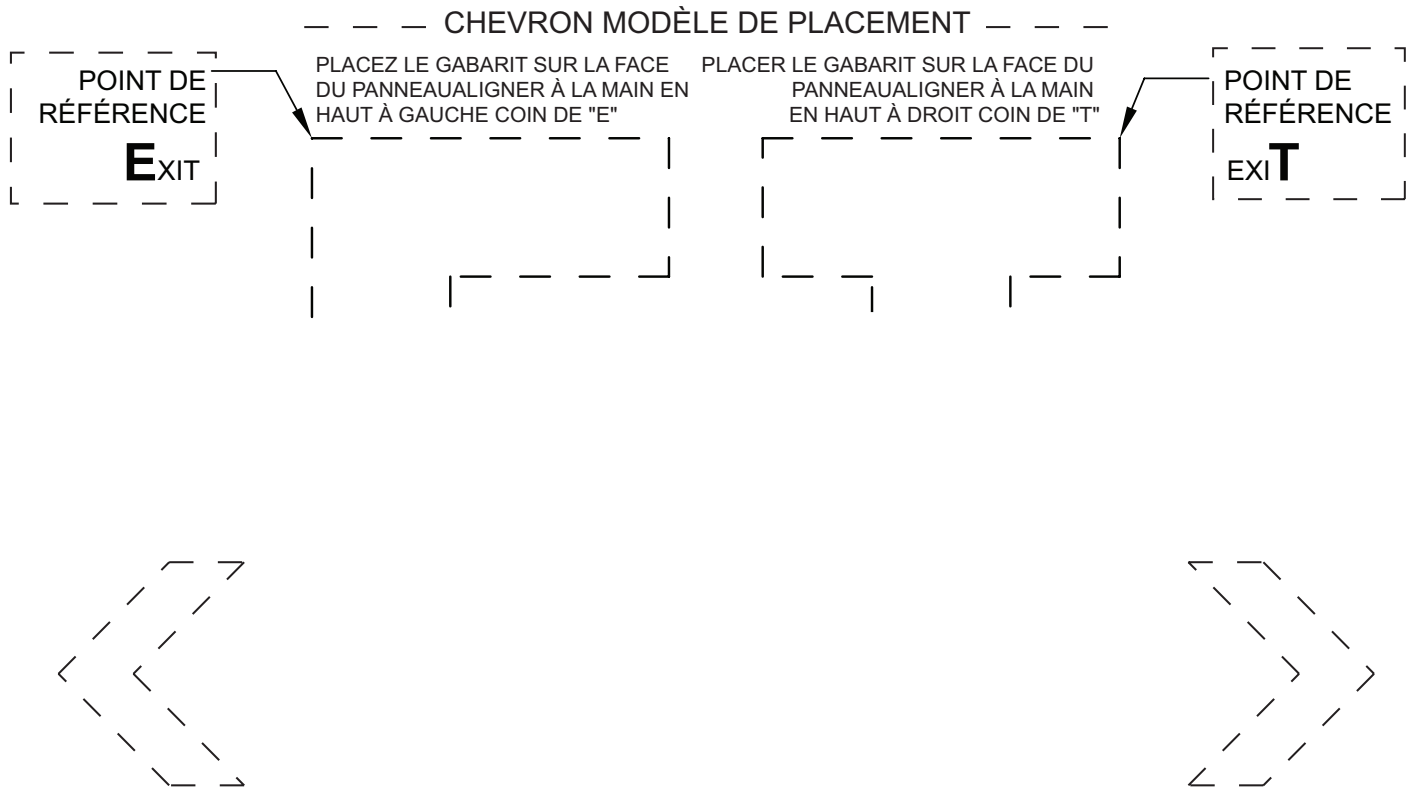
CHEVRON MODÈLE DE PLACEMENT

POINT DE RÉFÉRENCE

EXIT

PLACEZ LE GABARIT SUR LA FACE DU PANNEAUALIGNER À LA MAIN EN HAUT À GAUCHE COIN DE "E"

PLACER LE GABARIT SUR LA FACE DU PANNEAUALIGNER À LA MAIN EN HAUT À DROIT COIN DE "T"

POINT DE RÉFÉRENCE

EXIT